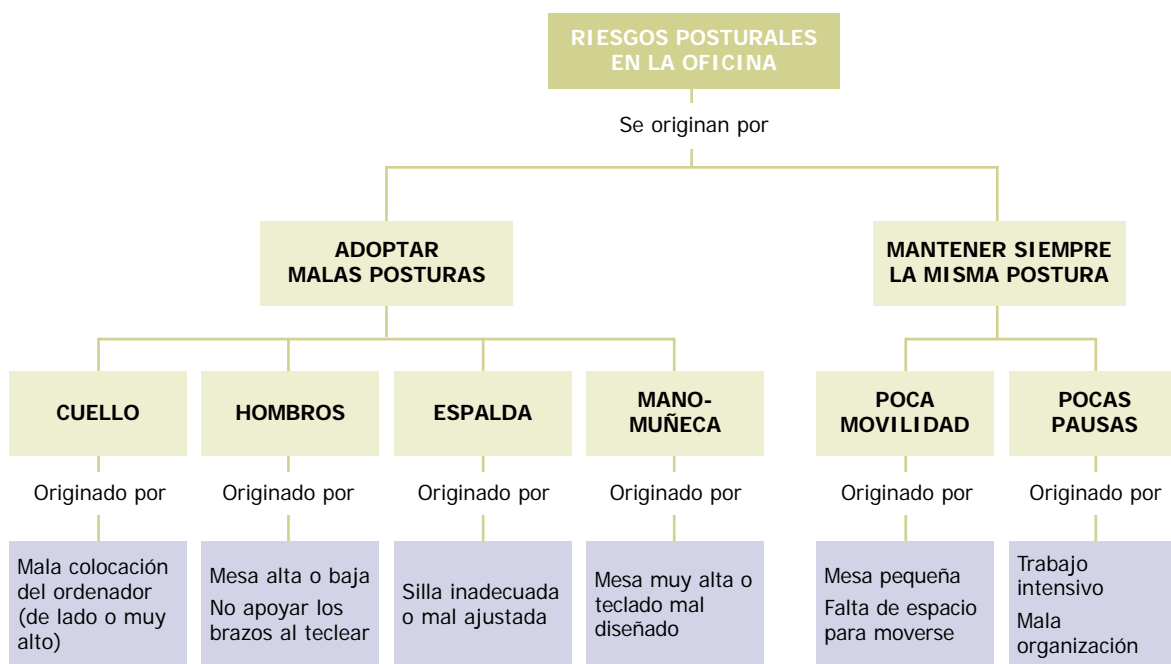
RIESGOS POSTURALES EN LA OFICINA

Se originan por

ADOPTAR MALAS POSTURAS

MANTENER SIEMPRE LA MISMA POSTURA

CUELLO

Originado por

Mala colocación del ordenador (de lado o muy alto)

HOMBROS

Originado por

Mesa alta o baja

No apoyar los brazos al teclear

ESPALDA

Originado por

Silla inadecuada o mal ajustada

MANO-MUÑECA

Originado por

Mesa muy alta o teclado mal diseñado

POCA MOVILIDAD

Originado por

Mesa pequeña

Falta de espacio para moverse

POCAS PAUSAS

Originado por

Trabajo intensivo

Mala organización